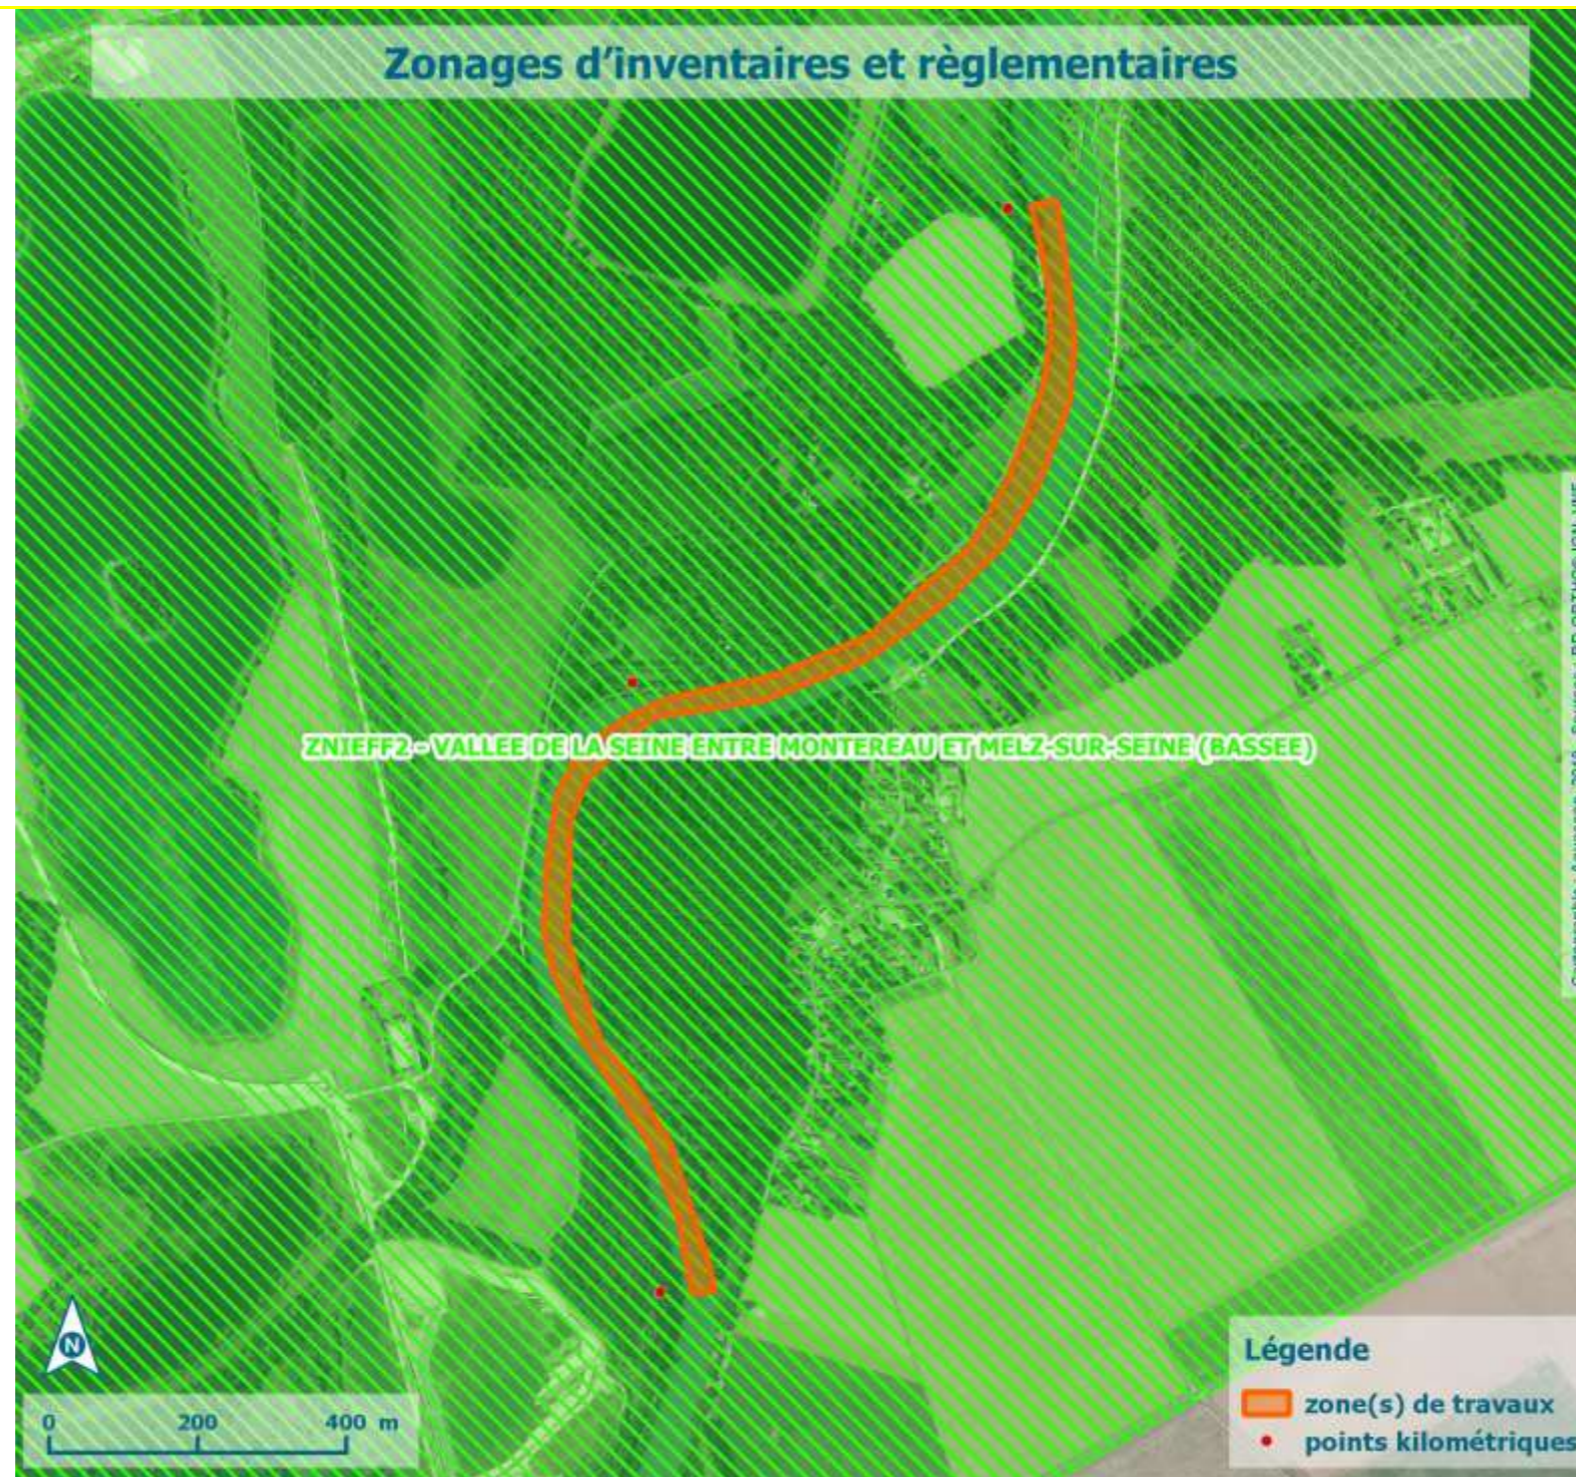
Zonages d'inventaires et règlementaires

ZNIEFF2 - VALLEE DE LA SEINE ENTRE MONTEREAU ET MELZ-SUR-SEINE (BASSEE)

Cartographie : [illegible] 2018 - Sources : BD ORTHO IGN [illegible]

N

0 200 400 m

Légende
zone(s) de travaux
points kilométriques